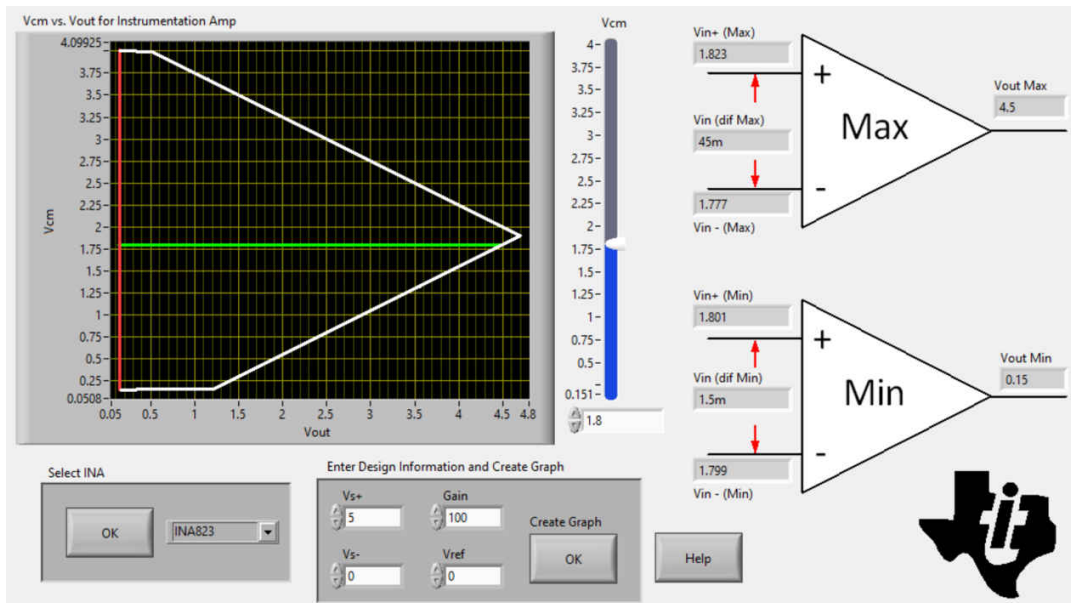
Vcm vs. Vout for Instrumentation Amp

Vcm

4.09925
3.75
3.5
3.25
3
2.75
2.5
2.25
2
1.75
1.5
1.25
1
0.75
0.5
0.25
0.0508

0.05 0.5 1 1.5 2 2.5 3 3.5 4 4.5 4.8

Vout

Vcm

4
3.75
3.5
3.25
3
2.75
2.5
2.25
2
1.75
1.5
1.25
1
0.75
0.5
0.151

1.8

Vin+ (Max)
1.823
Vin (dif Max)
45m
1.777
Vin - (Max)
Max
Vout Max
4.5

+
-

Vin+ (Min)
1.801
Vin (dif Min)
1.5m
1.799
Vin - (Min)
Min
Vout Min
0.15

+
-

Select INA
OK
INA823

Enter Design Information and Create Graph
Vs+
5
Gain
100
Vs-
0
Vref
0
Create Graph
OK

Help